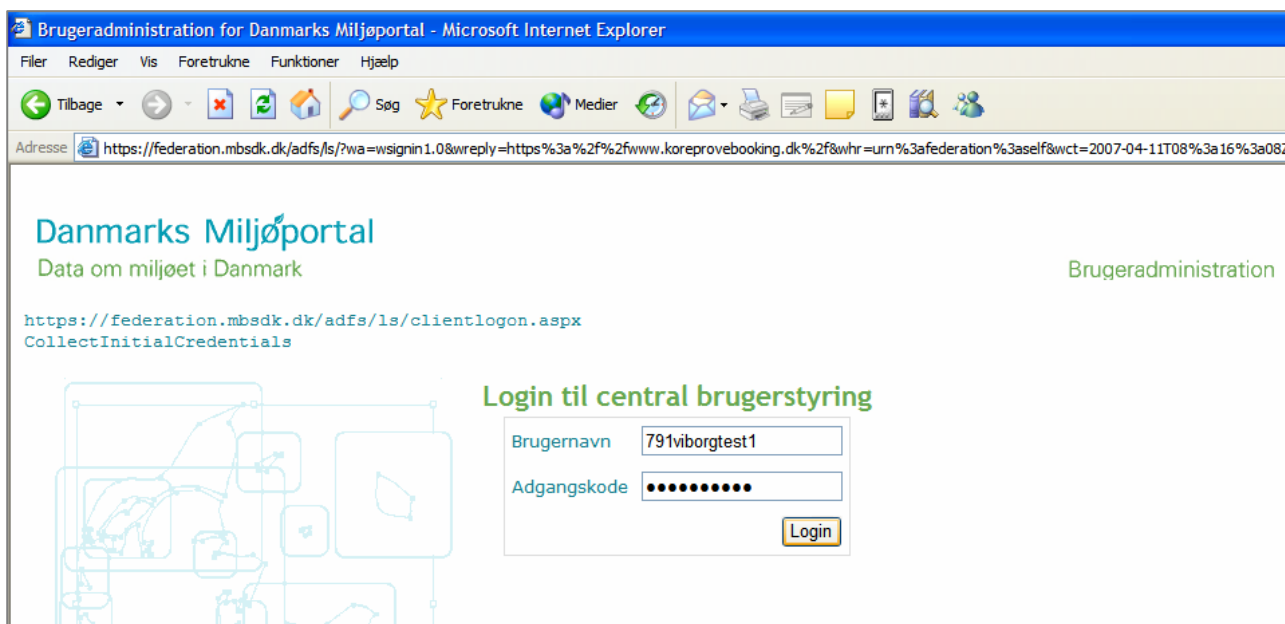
Brugeradministration for Danmarks Miljøportal - Microsoft Internet Explorer

Filer Rediger Vis Foretrukne Funktioner Hjælp

Tilbage Søg Foretrukne Medier

Adresse https://federation.mbsdk.dk/adfs/ls/?wa=wsignin1.0&wreply=https%3a%2f%2fwww.koreprovebooking.dk%2f&whr=urn%3afederation%3aself&wct=2007-04-11T08%3a16%3a08Z

Danmarks Miljøportal
Data om miljøet i Danmark

Brugeradministration

https://federation.mbsdk.dk/adfs/ls/clientlogon.aspx
CollectInitialCredentials

Login til central brugerstyring

Brugernavn 791viborgtest1

Adgangskode ••••••••••

Login